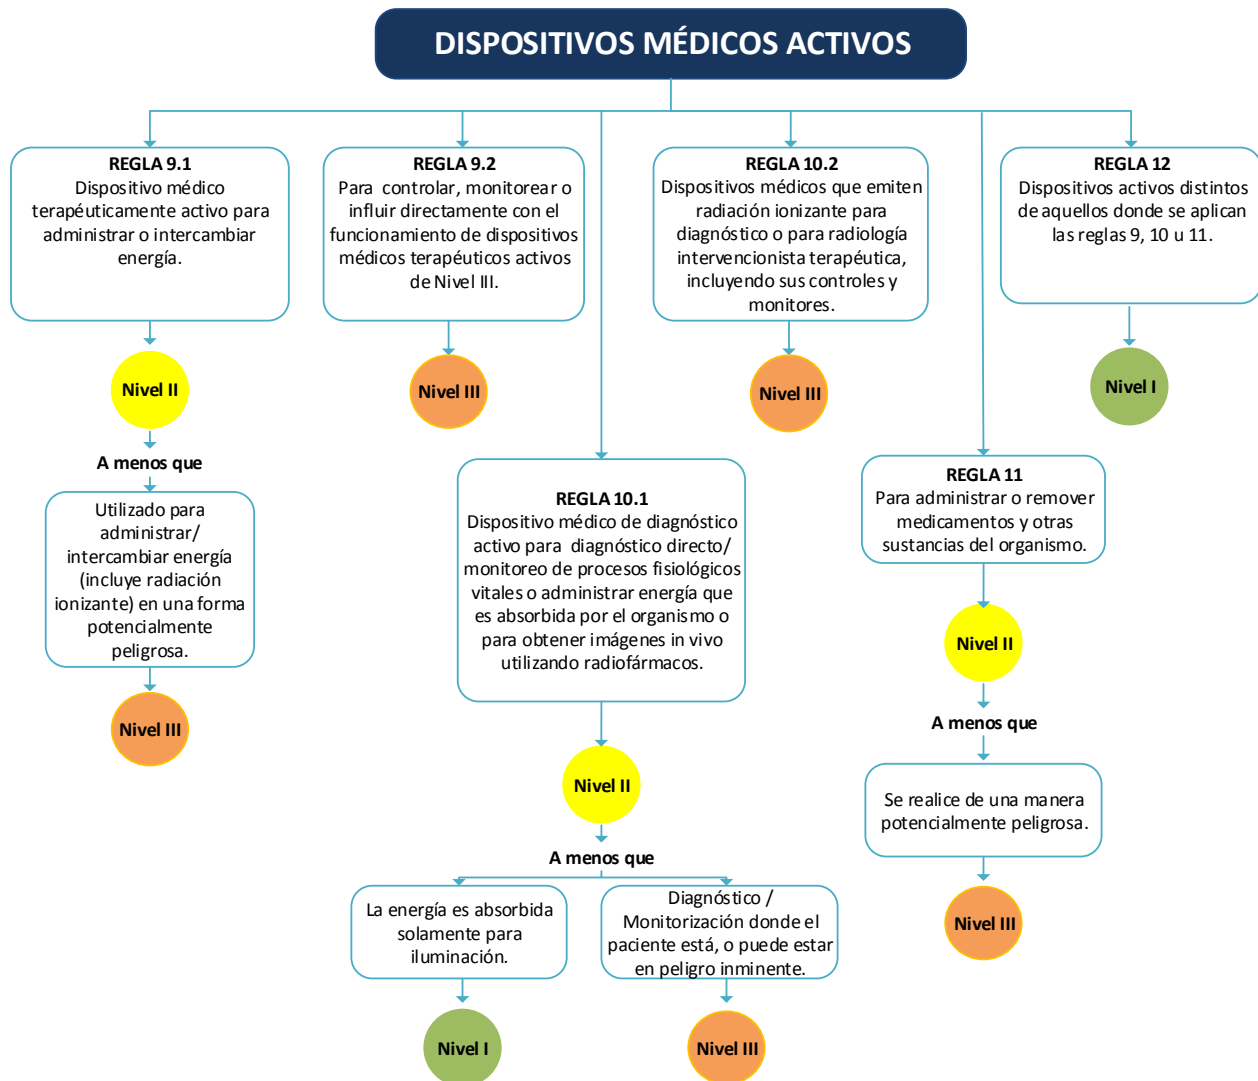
DISPOSITIVOS MÉDICOS ACTIVOS

REGLA 9.1
Dispositivo médico terapéuticamente activo para administrar o intercambiar energía.

Nivel II

A menos que

Utilizado para administrar/ intercambiar energía (incluye radiación ionizante) en una forma potencialmente peligrosa.

Nivel III

REGLA 9.2
Para controlar, monitorear o influir directamente con el funcionamiento de dispositivos médicos terapéuticos activos de Nivel III.

Nivel III

REGLA 10.1
Dispositivo médico de diagnóstico activo para diagnóstico directo/ monitoreo de procesos fisiológicos vitales o administrar energía que es absorbida por el organismo o para obtener imágenes in vivo utilizando radiofármacos.

Nivel II

A menos que

La energía es absorbida solamente para iluminación.

Nivel I

Diagnóstico / Monitorización donde el paciente está, o puede estar en peligro inminente.

Nivel III

REGLA 10.2
Dispositivos médicos que emiten radiación ionizante para diagnóstico o para radiología intervencionista terapéutica, incluyendo sus controles y monitores.

Nivel III

REGLA 11
Para administrar o remover medicamentos y otras sustancias del organismo.

Nivel II

A menos que

Se realice de una manera potencialmente peligrosa.

Nivel III

REGLA 12
Dispositivos activos distintos de aquellos donde se aplican las reglas 9, 10 u 11.

Nivel I